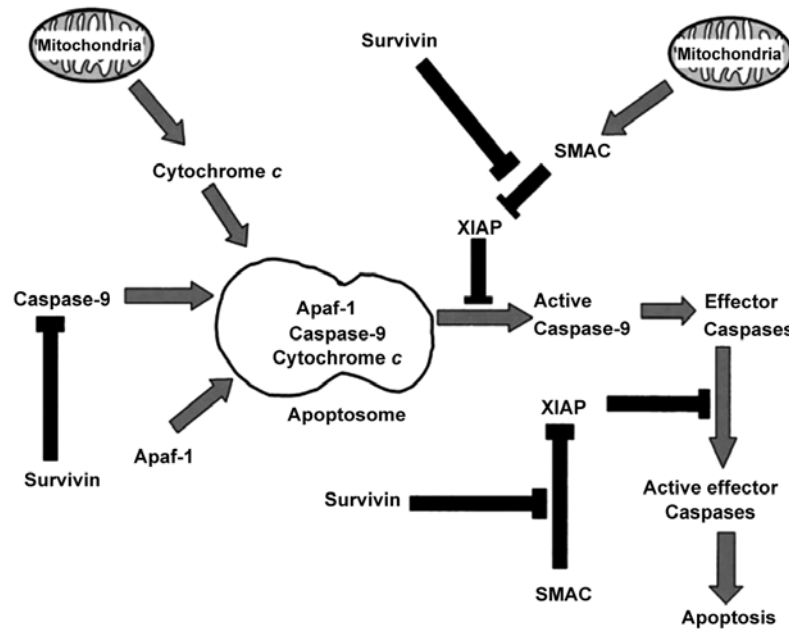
Mitochondria

Survivin

Mitochondria

SMAC

Cytochrome *c*

XIAP

Caspase-9

Apaf-1
Caspase-9
Cytochrome *c*

Active
Caspase-9

Effector
Caspases

Apoptosome

XIAP

Apaf-1

Survivin

Survivin

Active effector
Caspases

SMAC

Apoptosis